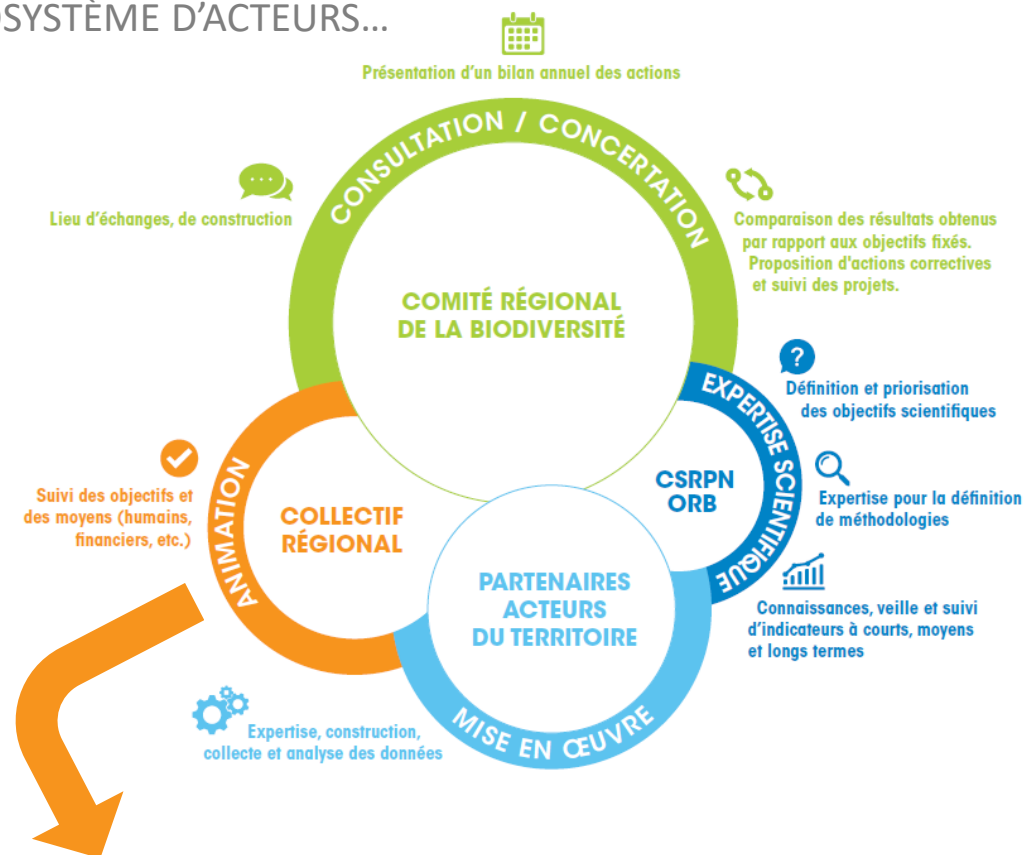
SYSTÈME D'ACTEURS…

Présentation d'un bilan annuel des actions

CONSULTATION / CONCERTATION

Lieu d'échanges, de construction

Comparaison des résultats obtenus par rapport aux objectifs fixés. Proposition d'actions correctives et suivi des projets.

COMITÉ RÉGIONAL DE LA BIODIVERSITÉ

EXPERTISE SCIENTIFIQUE

Définition et priorisation des objectifs scientifiques

CSRPN ORB

Expertise pour la définition de méthodologies

Suivi des objectifs et des moyens (humains, financiers, etc.)

ANIMATION

COLLECTIF RÉGIONAL

PARTENAIRES ACTEURS DU TERRITOIRE

Connaissances, veille et suivi d'indicateurs à courts, moyens et longs termes

Expertise, construction, collecte et analyse des données

MISE EN ŒUVRE